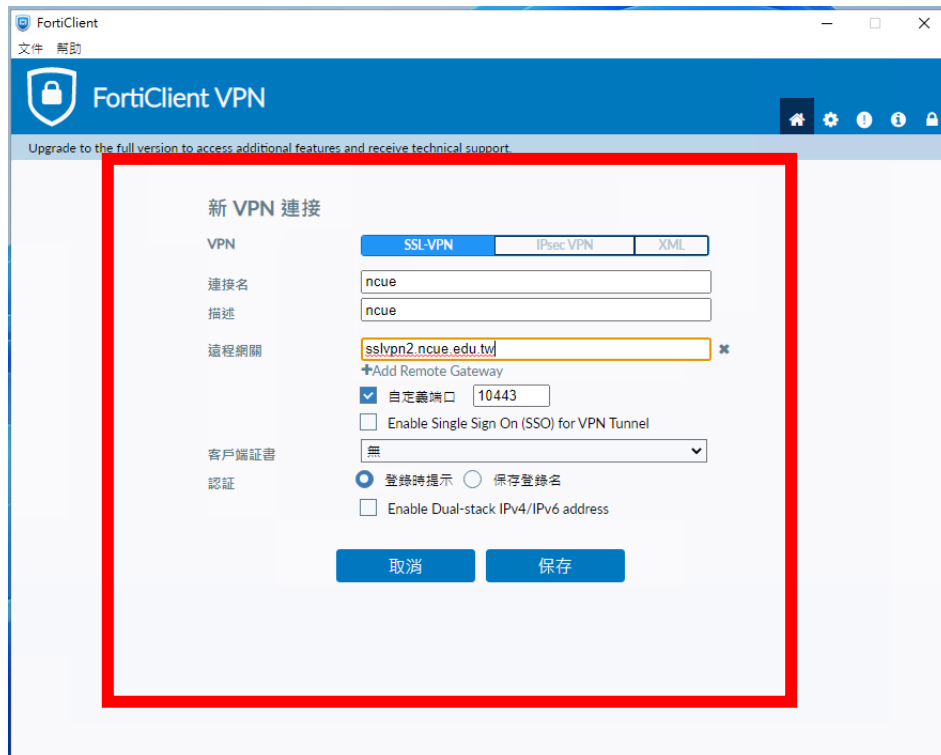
FortiClient

文件 幫助

FortiClient VPN

Upgrade to the full version to access additional features and receive technical support.

新 VPN 連接

VPN

SSL-VPN | IPsec VPN | XML

連接名 ncue

描述 ncue

遠程網關 sslvpn2.ncue.edu.tw

+Add Remote Gateway

自定義端口 10443

Enable Single Sign On (SSO) for VPN Tunnel

客戶端証書 無

認証 登錄時提示 保存登錄名

Enable Dual-stack IPv4/IPv6 address

取消 保存